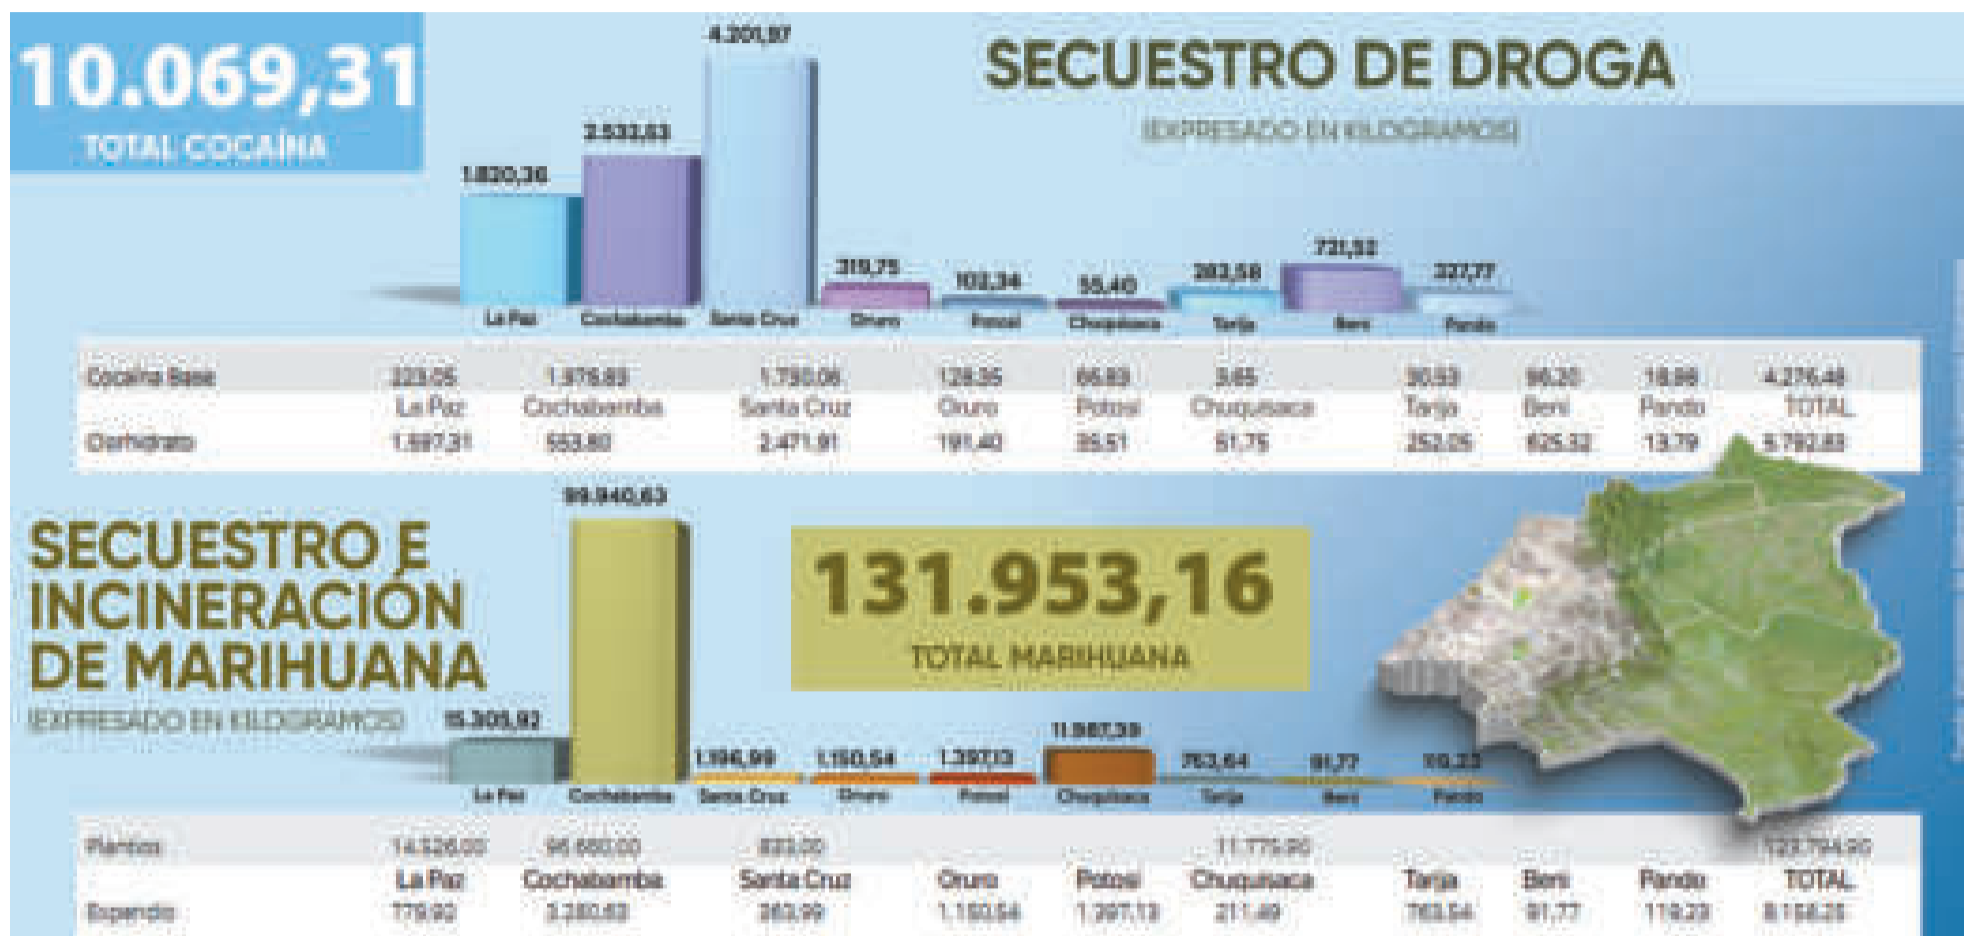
10.069,31

TOTAL COCAÍNA

SECUESTRO DE DROGA

(EXPRESADO EN KILOGRAMOS)

4.201,97
1.820,36
2.533,63
319,75
102,34
55,40
283,58
721,52
327,77

La Paz Cochabamba Santa Cruz Oruro Potosí Chuquisaca Tarija Beni Pando

| | La Paz | Cochabamba | Santa Cruz | Oruro | Potosí | Chuquisaca | Tarija | Beni | Pando | TOTAL |
|---|---|---|---|---|---|---|---|---|---|---|
| Cocaína Base | 223,05 | 1.979,83 | 1.730,06 | 128,35 | 66,83 | 3,65 | 30,53 | 96,20 | 18,98 | 4.276,48 |
| Clorhidrato | 1.597,31 | 553,80 | 2.471,91 | 191,40 | 35,51 | 51,75 | 252,05 | 625,32 | 13,79 | 5.792,83 |

SECUESTRO E INCINERACIÓN DE MARIHUANA

(EXPRESADO EN KILOGRAMOS)

131.953,16

TOTAL MARIHUANA

15.305,92
99.940,63
1.196,99
1.150,54
1.397,13
11.987,39
763,64
91,77
119,23

La Paz Cochabamba Santa Cruz Oruro Potosí Chuquisaca Tarija Beni Pando

| | La Paz | Cochabamba | Santa Cruz | Oruro | Potosí | Chuquisaca | Tarija | Beni | Pando | TOTAL |
|---|---|---|---|---|---|---|---|---|---|---|
| Plantíos | 14.526,00 | 96.660,00 | 833,00 | | | 11.775,90 | | | | 123.794,90 |
| Expendio | 779,92 | 3.280,63 | 363,99 | 1.150,54 | 1.397,13 | 211,49 | 763,64 | 91,77 | 119,23 | 8.158,26 |